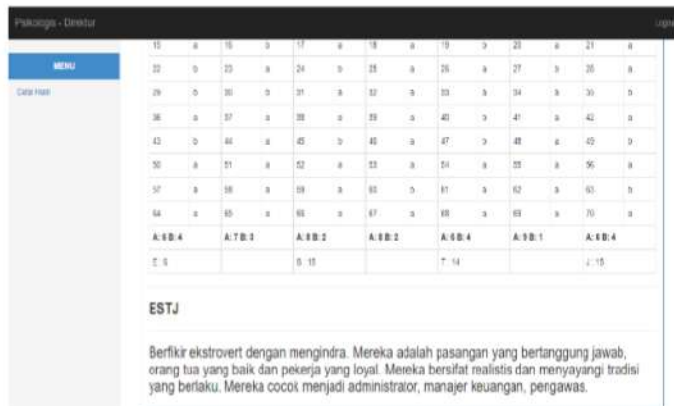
Psikologi - Direktur

Logo

MENU

Cetak Hasil

| 15 | a | 16 | b | 17 | a | 18 | a | 19 | b | 20 | a | 21 | a |
|---|---|---|---|---|---|---|---|---|---|---|---|---|---|
| 22 | b | 23 | a | 24 | b | 25 | a | 26 | a | 27 | b | 28 | a |
| 29 | b | 30 | b | 31 | a | 32 | a | 33 | a | 34 | a | 35 | b |
| 36 | a | 37 | a | 38 | a | 39 | a | 40 | b | 41 | a | 42 | a |
| 43 | b | 44 | a | 45 | b | 46 | a | 47 | b | 48 | a | 49 | b |
| 50 | a | 51 | a | 52 | a | 53 | a | 54 | a | 55 | a | 56 | a |
| 57 | a | 58 | a | 59 | a | 60 | b | 61 | a | 62 | a | 63 | b |
| 64 | a | 65 | a | 66 | a | 67 | a | 68 | a | 69 | a | 70 | a |
| A: 6 B: 4 | | A: 7 B: 3 | | A: 8 B: 2 | | A: 8 B: 2 | | A: 6 B: 4 | | A: 9 B: 1 | | A: 6 B: 4 | |
| E: 6 | | | | S: 15 | | | | T: 14 | | | | J: 15 | |

ESTJ

Berfikir ekstrovert dengan mengindra. Mereka adalah pasangan yang bertanggung jawab, orang tua yang baik dan pekerja yang loyal. Mereka bersifat realistis dan menyayangi tradisi yang berlaku. Mereka cocok menjadi administrator, manajer keuangan, pengawas.